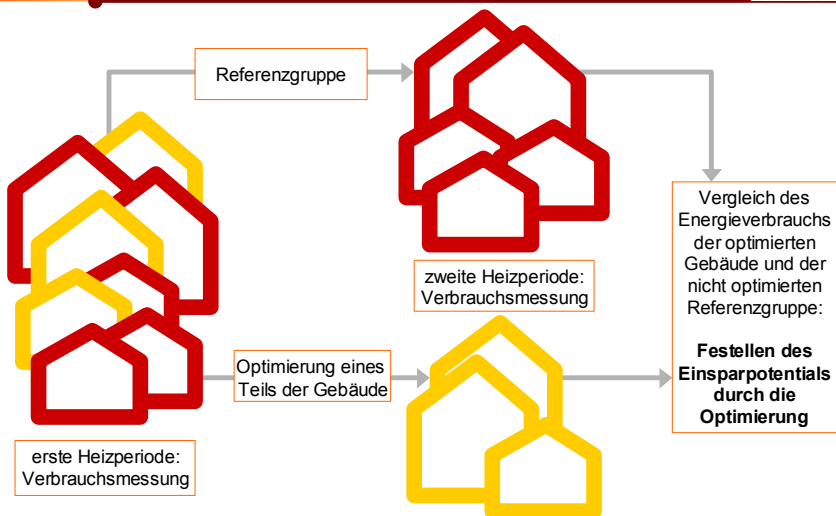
Referenzgruppe

zweite Heizperiode: Verbrauchsmessung

Vergleich des Energieverbrauchs der optimierten Gebäude und der nicht optimierten Referenzgruppe:

**Festellen des Einsparpotentials durch die Optimierung**

Optimierung eines Teils der Gebäude

erste Heizperiode: Verbrauchsmessung